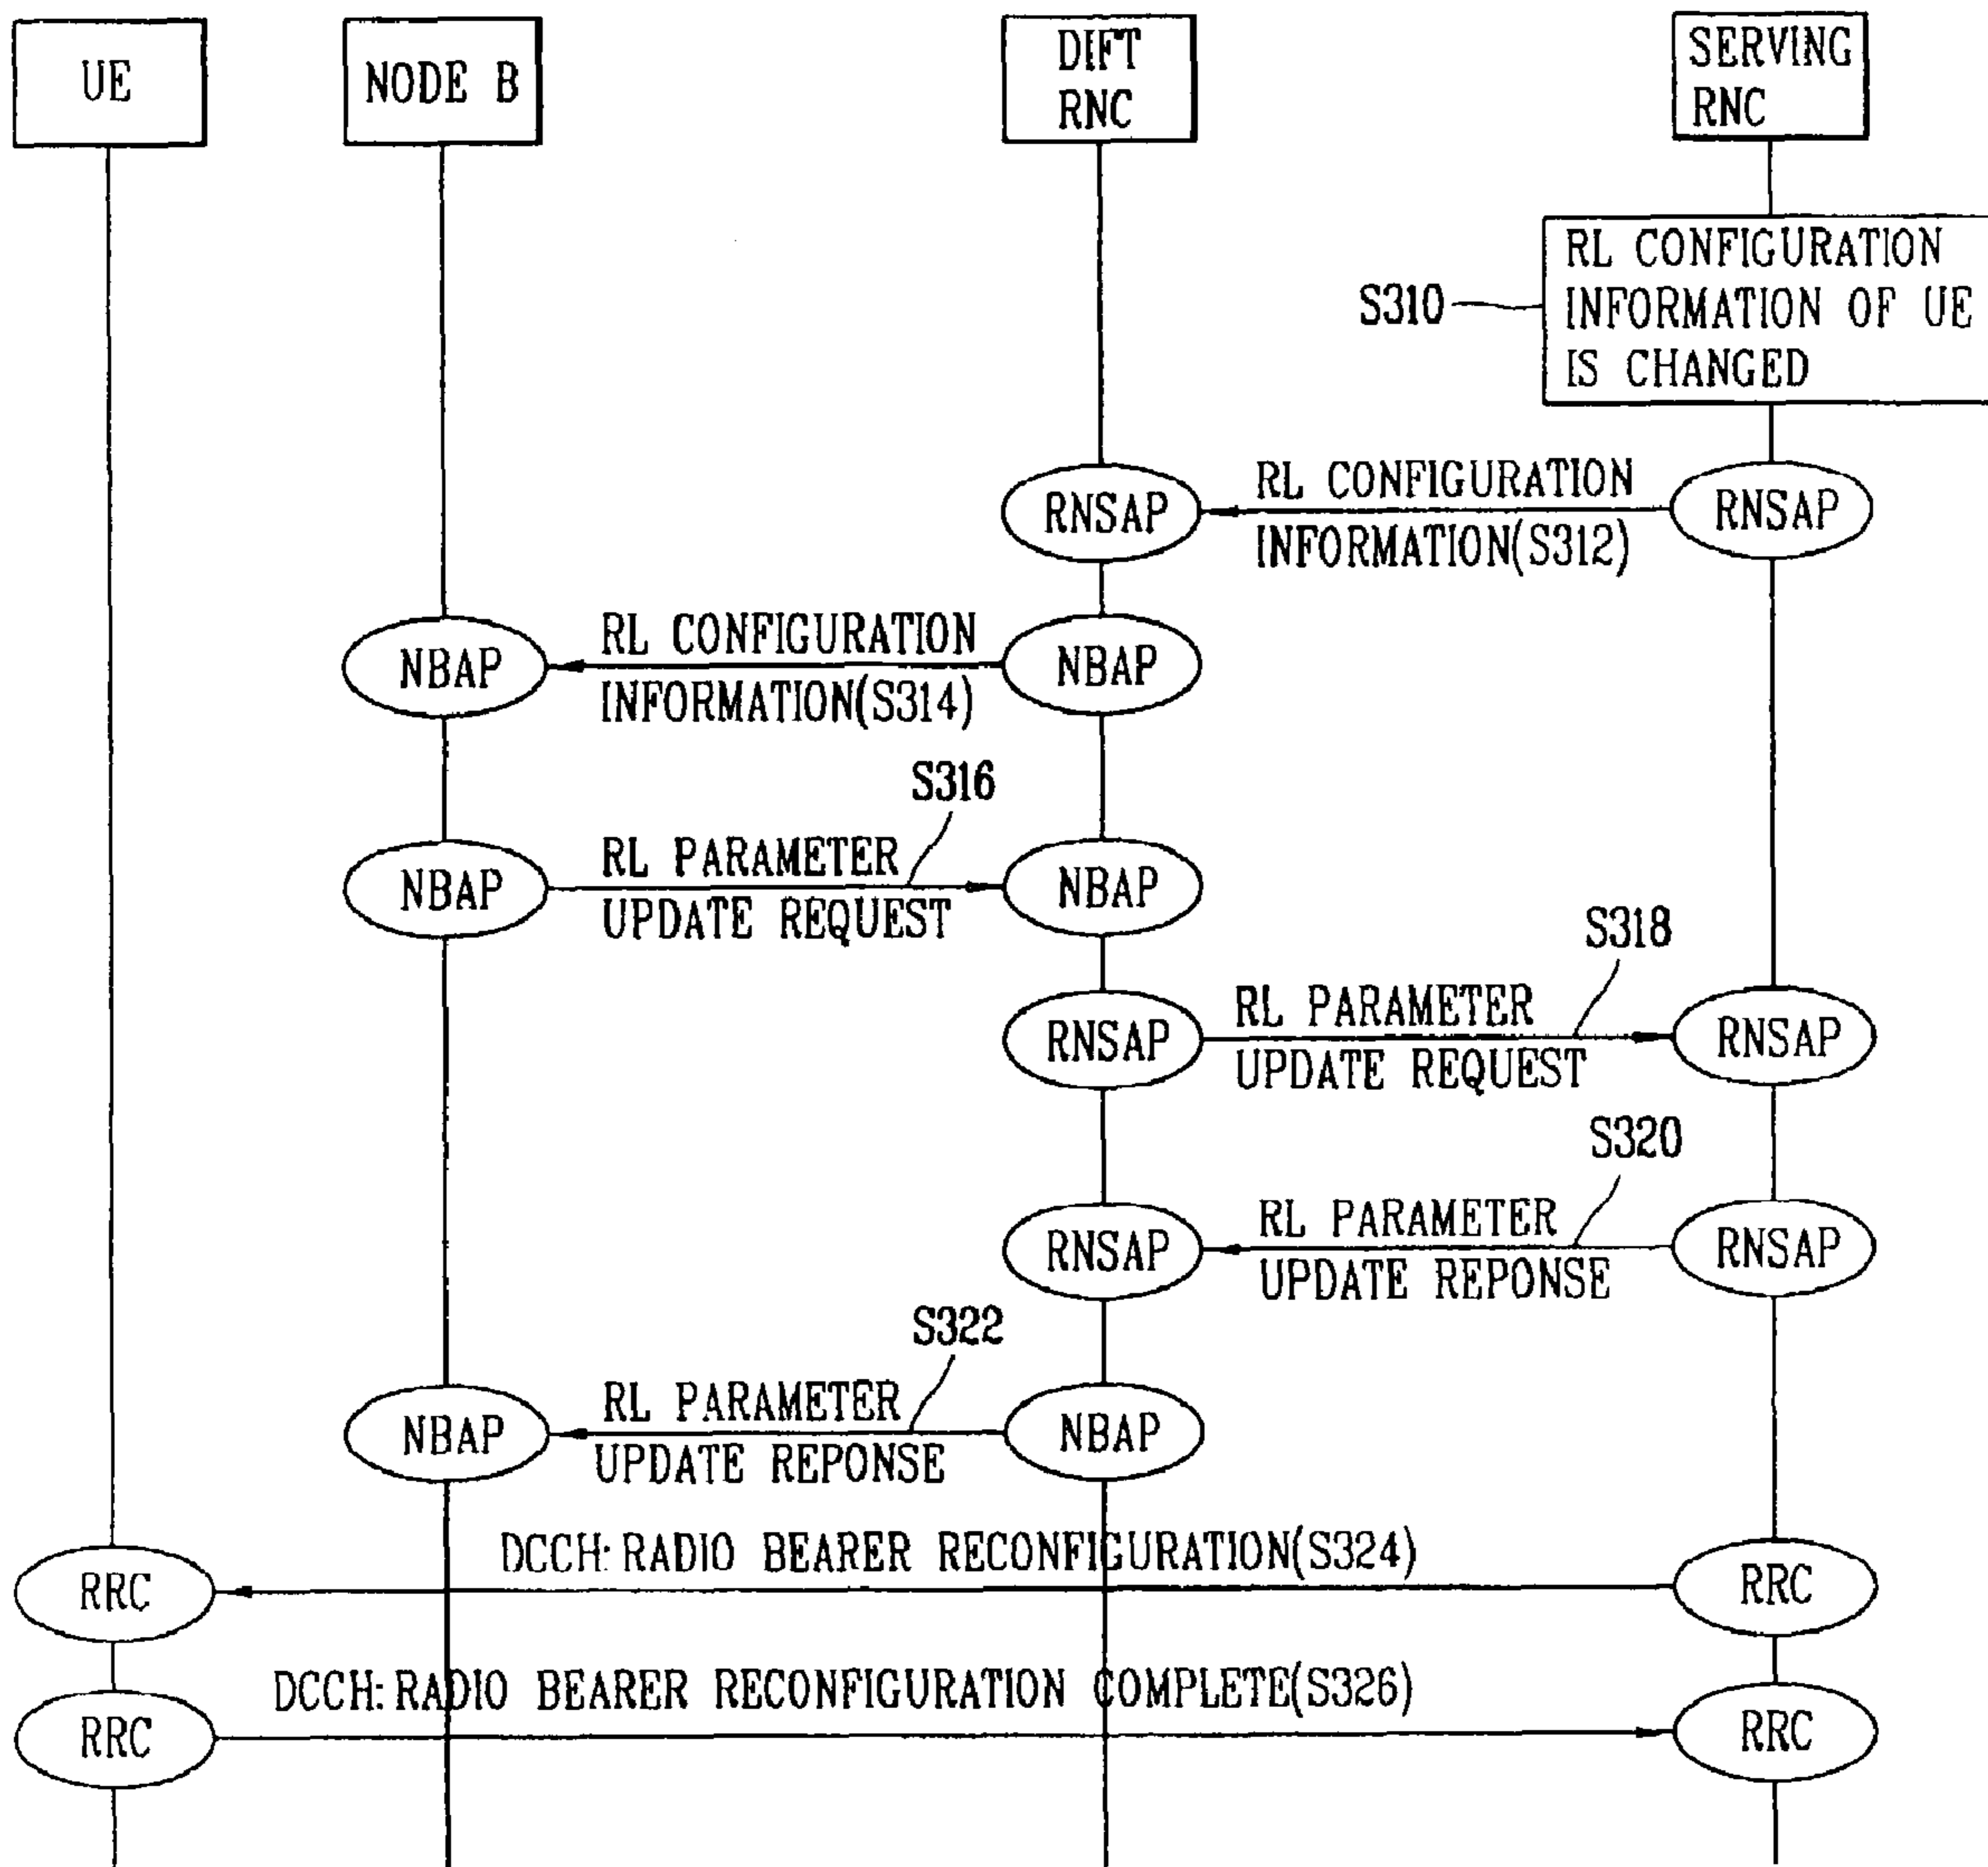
UE

NODE B

DIFT RNC

SERVING RNC

S310

RL CONFIGURATION INFORMATION OF UE IS CHANGED

RNSAP

RL CONFIGURATION INFORMATION(S312)

RNSAP

NBAP

RL CONFIGURATION INFORMATION(S314)

NBAP

S316

NBAP

RL PARAMETER UPDATE REQUEST

NBAP

S318

RNSAP

RL PARAMETER UPDATE REQUEST

RNSAP

S320

RNSAP

RL PARAMETER UPDATE REPONSE

RNSAP

S322

NBAP

RL PARAMETER UPDATE REPONSE

NBAP

DCCH: RADIO BEARER RECONFIGURATION(S324)

RRC

RRC

DCCH: RADIO BEARER RECONFIGURATION COMPLETE(S326)

RRC

RRC